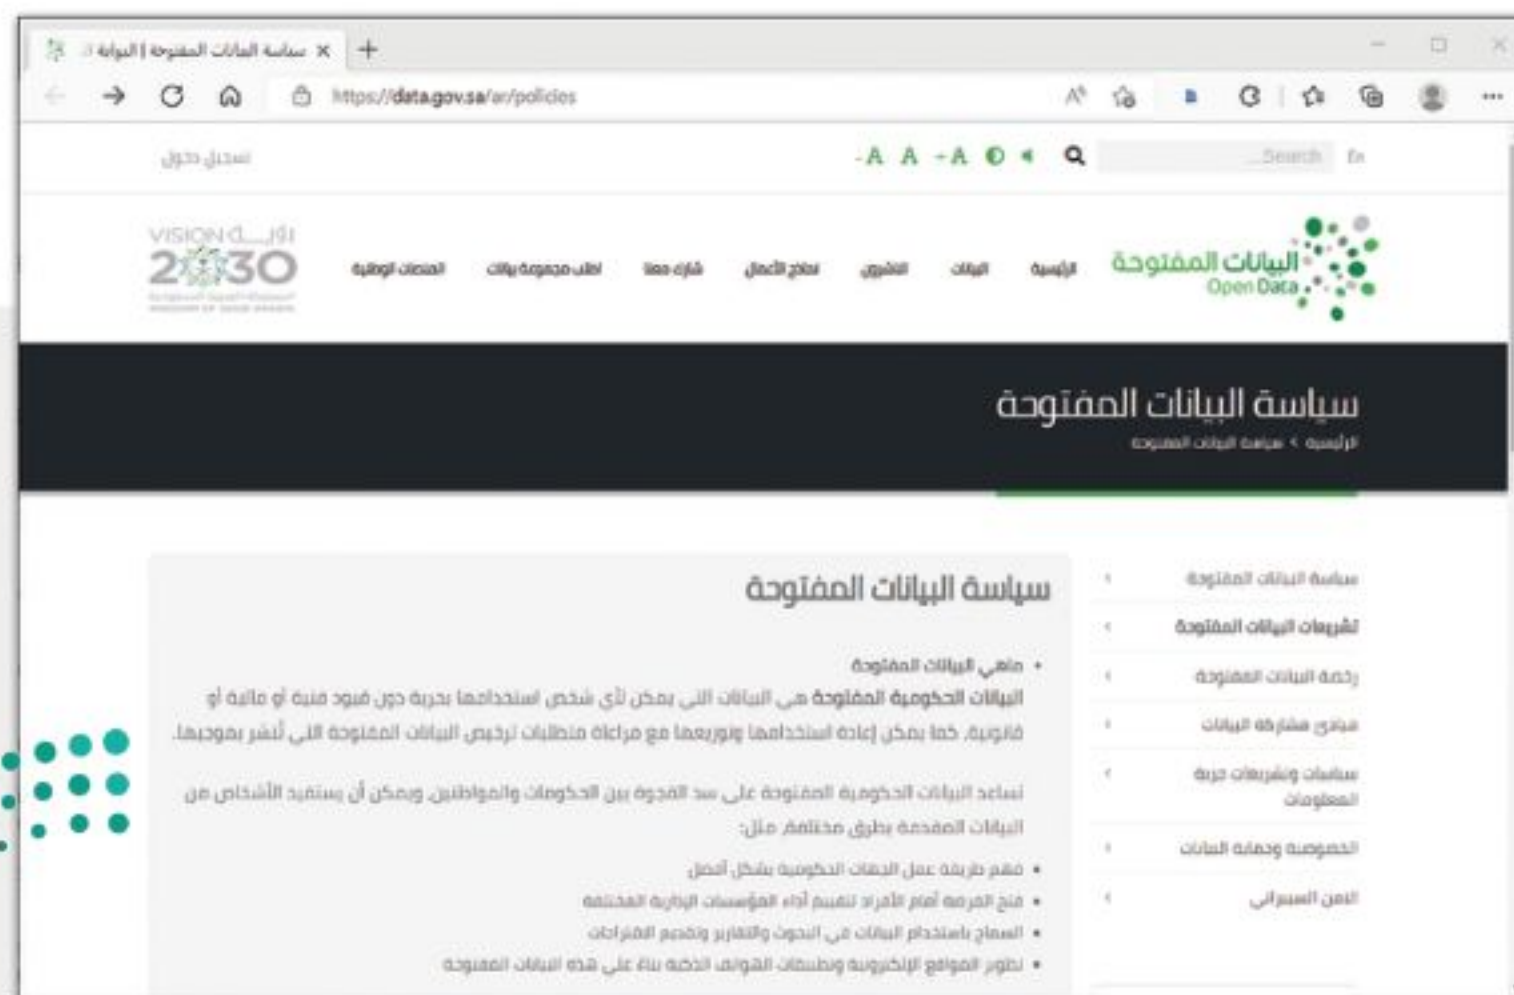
سياسة البيانات المفتوحة | البوابة ×
https://data.gov.sa/ar/policies

تسجيل دخول
-A A +A
Search...
En

VISION رؤيـة 2030

المنصات الوطنية
اطلب مجموعة بيانات
شارك معنا
نماذج الأعمال
الناشرون
البيانات
الرئيسية

البيانات المفتوحة
Open Data

سياسة البيانات المفتوحة
الرئيسية > سياسة البيانات المفتوحة

سياسة البيانات المفتوحة

• ماهي البيانات المفتوحة
البيانات الحكومية المفتوحة هي البيانات التي يمكن لأي شخص استخدامها بحرية دون قيود فنية أو مالية أو قانونية. كما يمكن إعادة استخدامها وتوزيعها مع مراعاة متطلبات ترخيص البيانات المفتوحة التي تُنشر بموجبها.

تساعد البيانات الحكومية المفتوحة على سد الفجوة بين الحكومات والمواطنين. ويمكن أن يستفيد الأشخاص من البيانات المقدمة بطرق مختلفة، مثل:
• فهم طريقة عمل الجهات الحكومية بشكل أفضل
• منح الفرصة أمام الأفراد لتقييم أداء المؤسسات الإدارية المختلفة
• السماح باستخدام البيانات في البحوث والتقارير وتقديم الاقتراحات
• تطوير المواقع الإلكترونية وتطبيقات الهواتف الذكية بناءً على هذه البيانات المفتوحة

سياسة البيانات المفتوحة
تشريعات البيانات المفتوحة
رخصة البيانات المفتوحة
مبادئ مشاركة البيانات
سياسات وتشريعات حرية المعلومات
الخصوصية وحماية البيانات
الأمن السيبراني